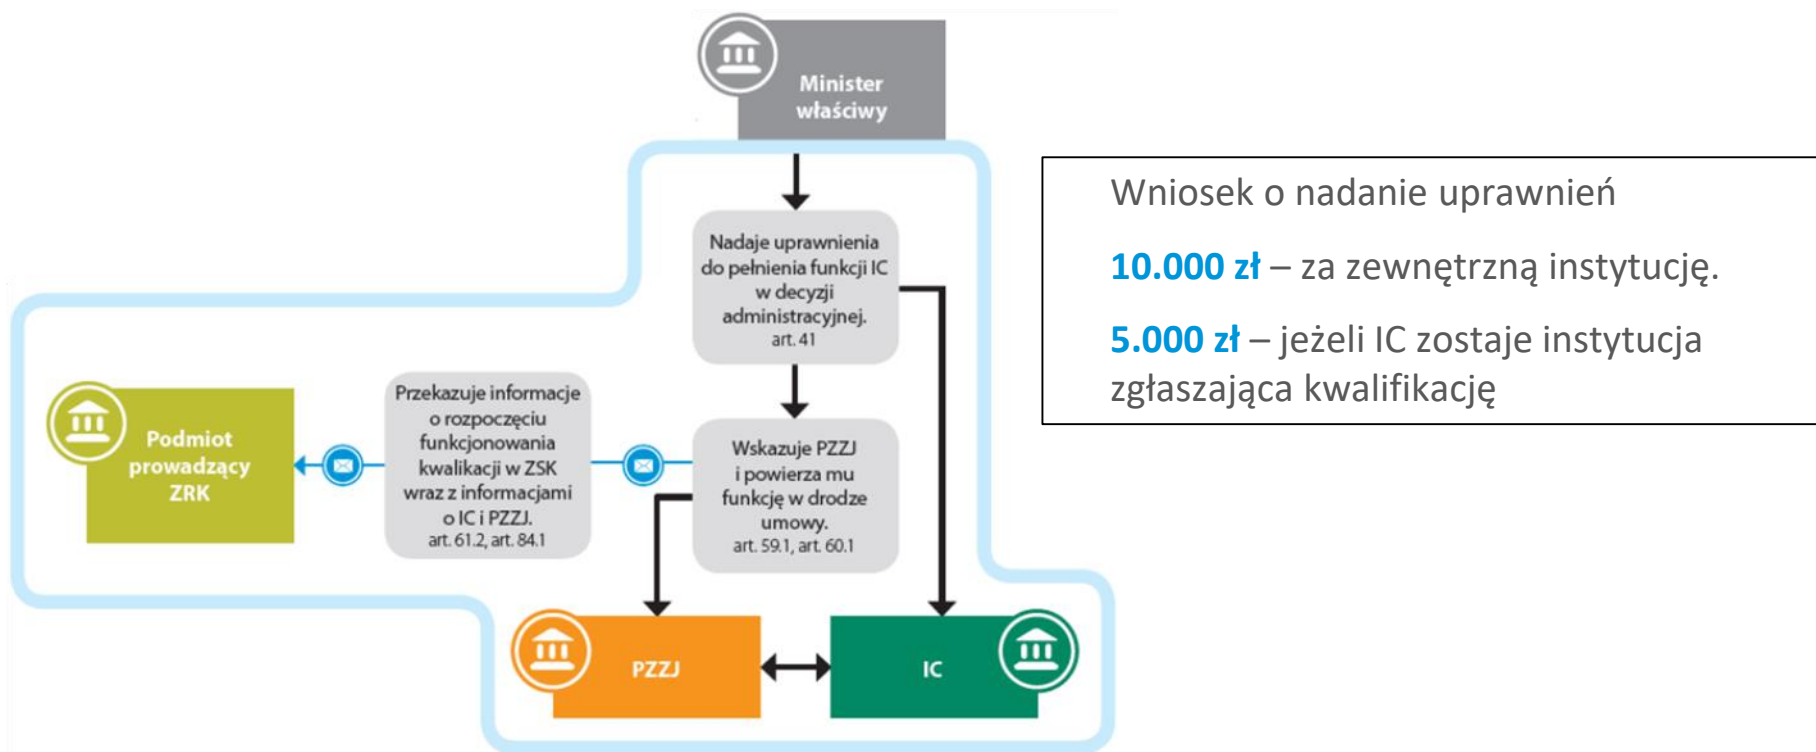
Minister właściwy

Nadaje uprawnienia do pełnienia funkcji IC w decyzji administracyjnej. art. 41

Podmiot prowadzący ZRK

Przekazuje informacje o rozpoczęciu funkcjonowania kwalikacji w ZSK wraz z informacjami o IC i PZZJ. art. 61.2, art. 84.1

Wskazuje PZZJ i powierza mu funkcję w drodze umowy. art. 59.1, art. 60.1

PZZJ

IC

Wniosek o nadanie uprawnień

10.000 zł – za zewnętrzną instytucję.

5.000 zł – jeżeli IC zostaje instytucja zgłaszająca kwalifikację